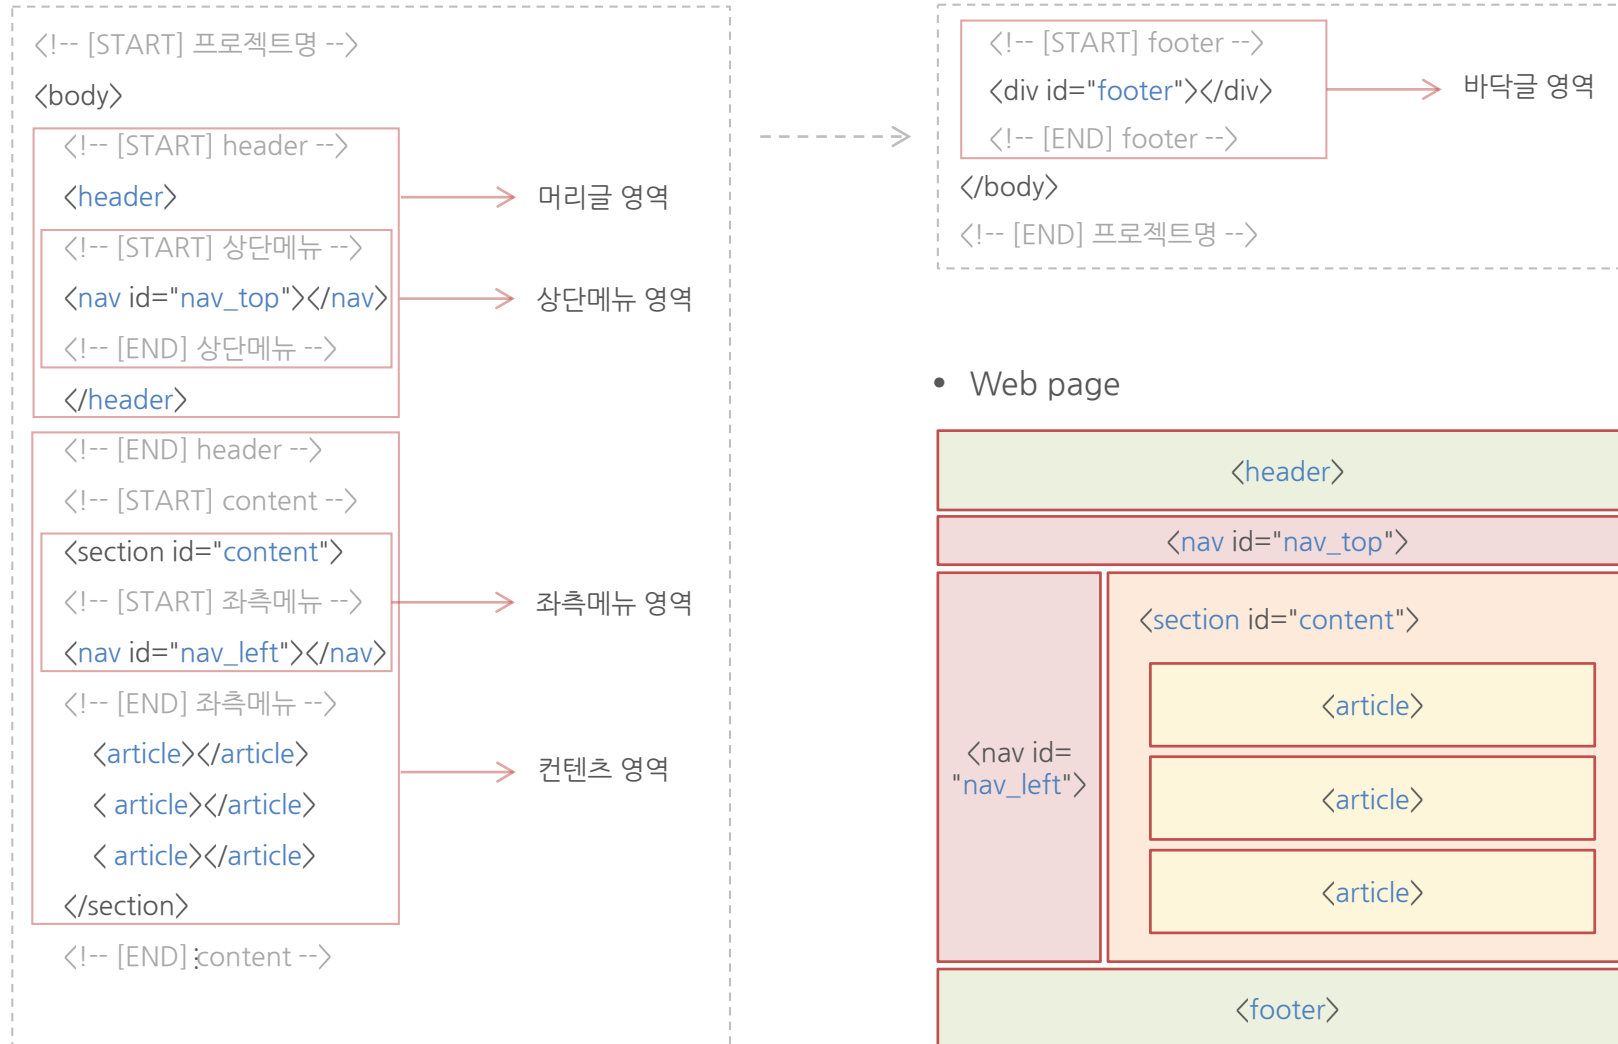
<!-- [START] 프로젝트명 -->
<body>
<!-- [START] header -->
<header>
머리글 영역
<!-- [START] 상단메뉴 -->
<nav id="nav_top"></nav>
상단메뉴 영역
<!-- [END] 상단메뉴 -->
</header>
<!-- [END] header -->
<!-- [START] content -->
<section id="content">
<!-- [START] 좌측메뉴 -->
좌측메뉴 영역
<nav id="nav_left"></nav>
<!-- [END] 좌측메뉴 -->
<article></article>
< article></article>
컨텐츠 영역
< article></article>
</section>
<!-- [END] content -->

<!-- [START] footer -->
<div id="footer"></div>
바닥글 영역
<!-- [END] footer -->
</body>
<!-- [END] 프로젝트명 -->

• Web page

<header>
<nav id="nav_top">
<section id="content">
<nav id= "nav_left">
<article>
<article>
<article>
<footer>